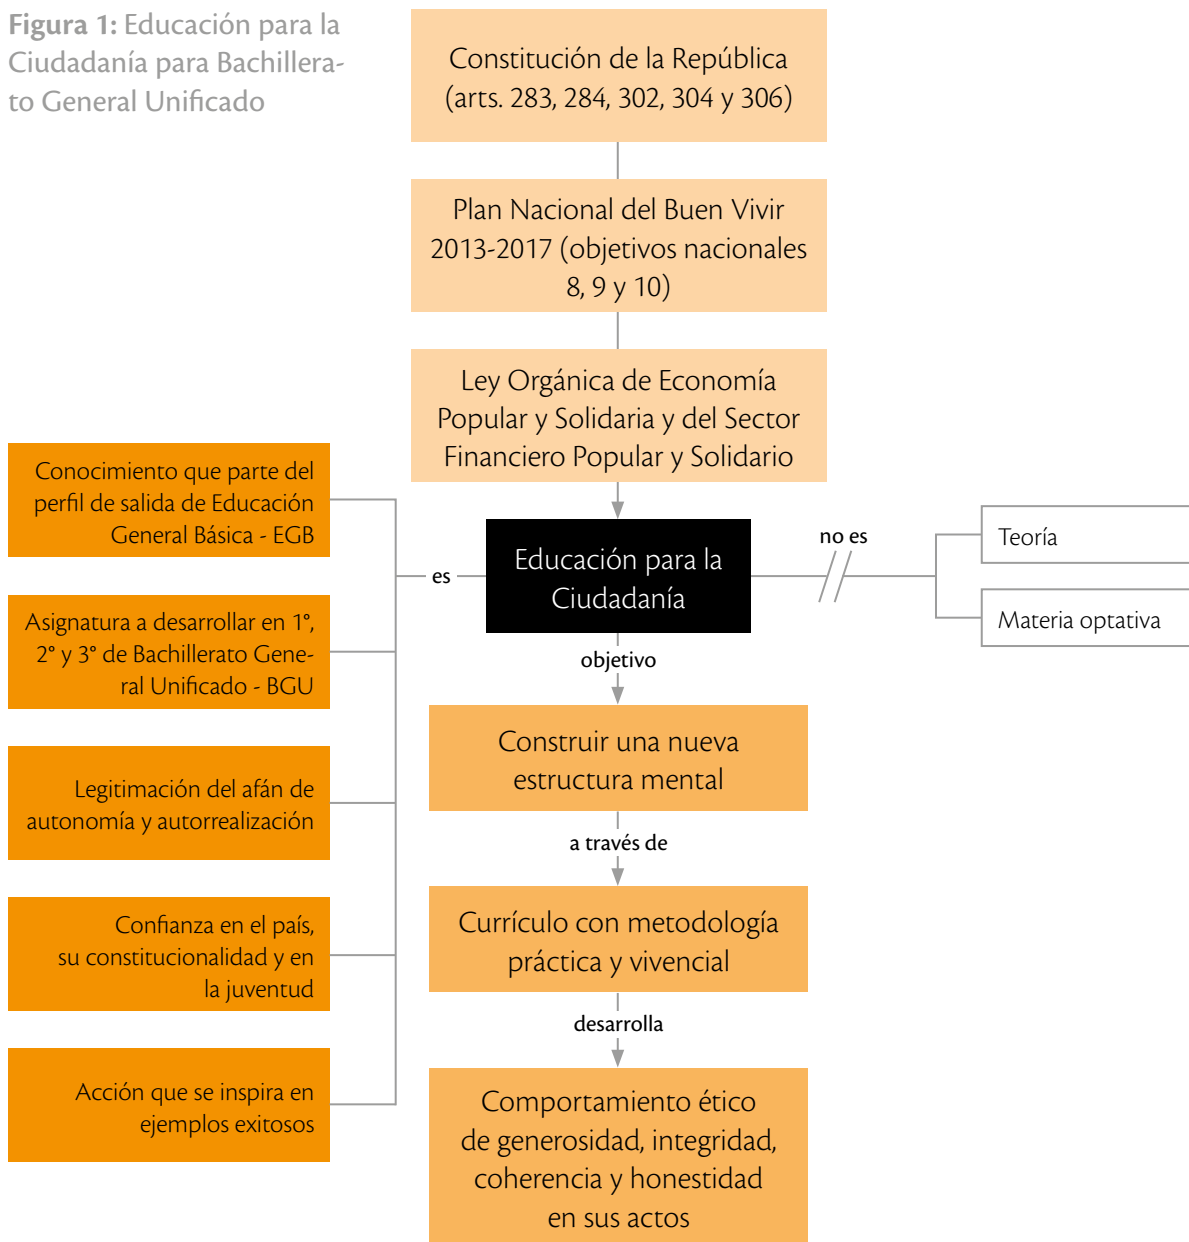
Figura 1: Educación para la Ciudadanía para Bachillerato General Unificado

Constitución de la República (arts. 283, 284, 302, 304 y 306)

Plan Nacional del Buen Vivir 2013-2017 (objetivos nacionales 8, 9 y 10)

Ley Orgánica de Economía Popular y Solidaria y del Sector Financiero Popular y Solidario

Educación para la Ciudadanía

es

Conocimiento que parte del perfil de salida de Educación General Básica - EGB

Asignatura a desarrollar en 1°, 2° y 3° de Bachillerato General Unificado - BGU

Legitimación del afán de autonomía y autorrealización

Confianza en el país, su constitucionalidad y en la juventud

Acción que se inspira en ejemplos exitosos

no es

Teoría

Materia optativa

objetivo

Construir una nueva estructura mental

a través de

Currículo con metodología práctica y vivencial

desarrolla

Comportamiento ético de generosidad, integridad, coherencia y honestidad en sus actos